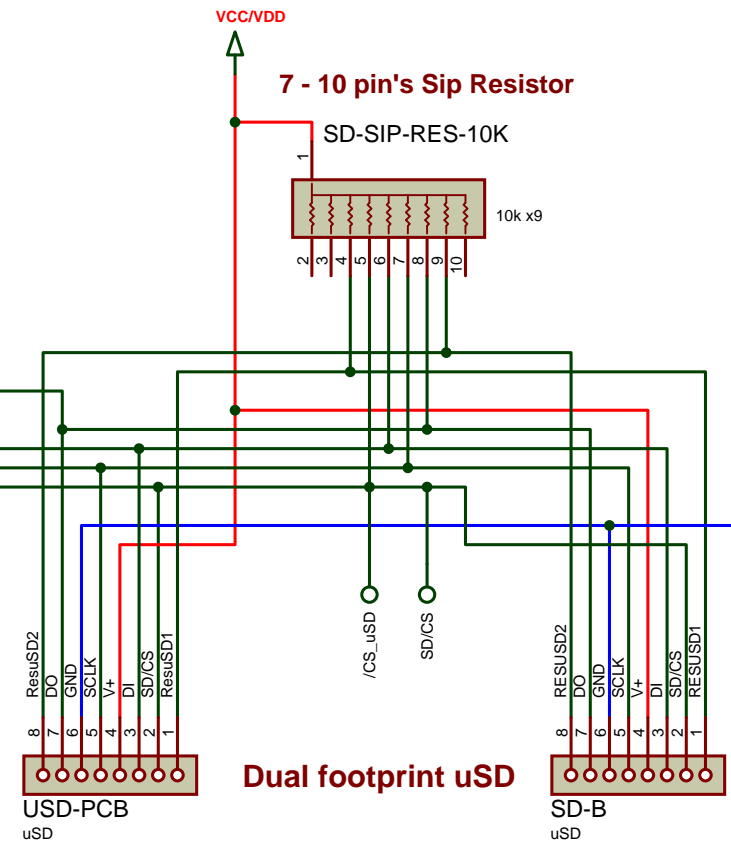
VCC/VDD

7 - 10 pin's Sip Resistor

SD-SIP-RES-10K

1

10k x9

2 3 4 5 6 7 8 9 10

/CS_uSD

SD/CS

ResuSD2 DO GND SCLK V+ DI SD/CS ResuSD1

8 7 6 5 4 3 2 1

USD-PCB
uSD

Dual footprint uSD

RESUSD2 DO GND SCLK V+ DI SD/CS RESUSD1

8 7 6 5 4 3 2 1

SD-B
uSD